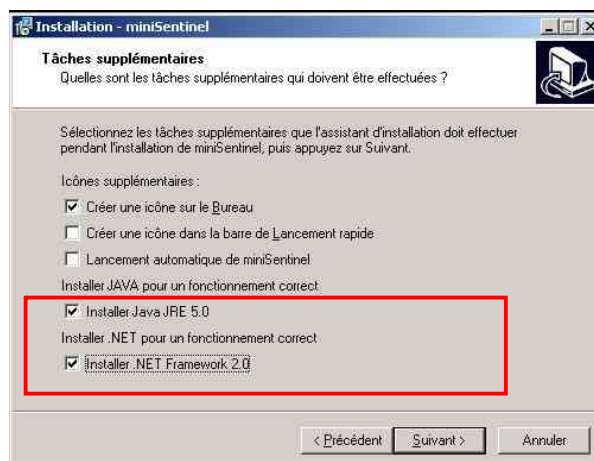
Installation - miniSentinel

Tâches supplémentaires
Quelles sont les tâches supplémentaires qui doivent être effectuées ?

Sélectionnez les tâches supplémentaires que l'assistant d'installation doit effectuer pendant l'installation de miniSentinel, puis appuyez sur Suivant.

Icônes supplémentaires :

☑ Créer une icône sur le Bureau

☐ Créer une icône dans la barre de Lancement rapide

☐ Lancement automatique de miniSentinel

Installer JAVA pour un fonctionnement correct

☑ Installer Java JRE 5.0

Installer .NET pour un fonctionnement correct

☑ Installer .NET Framework 2.0

< Précédent | Suivant > | Annuler